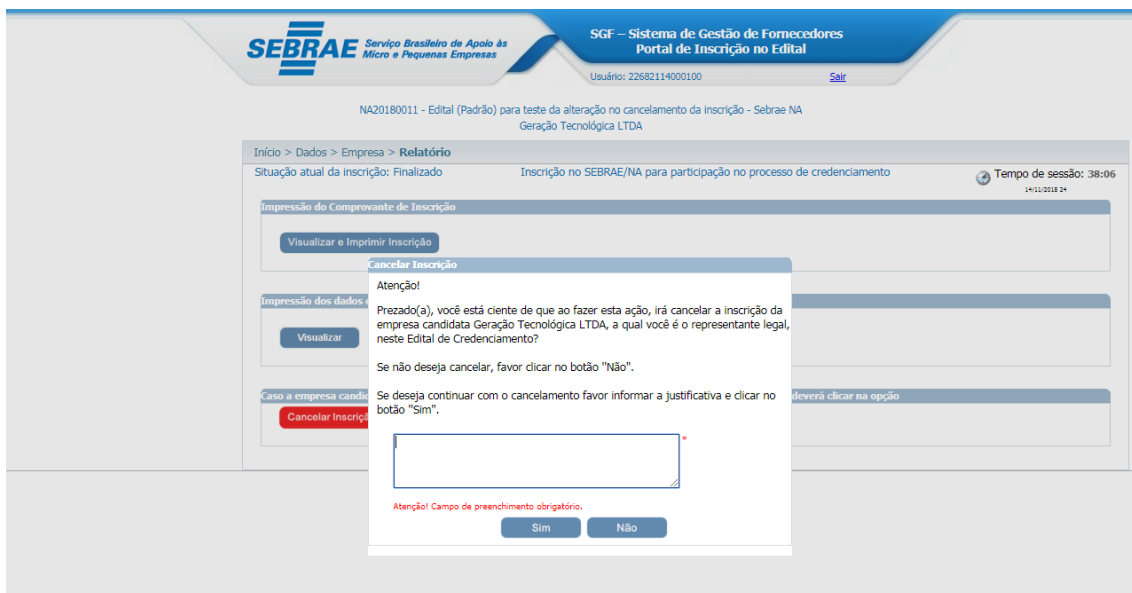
SEBRAE Serviço Brasileiro de Apoio às Micro e Pequenas Empresas

SGF – Sistema de Gestão de Fornecedores
Portal de Inscrição no Edital

Usuário: 22682114000100

Sair

NA20180011 - Edital (Padrão) para teste da alteração no cancelamento da inscrição - Sebrae NA
Geração Tecnológica LTDA

Início > Dados > Empresa > Relatório

Situação atual da inscrição: Finalizado

Inscrição no SEBRAE/NA para participação no processo de credenciamento

Tempo de sessão: 38:06
14/11/2018 24

Impressão do Comprovante de Inscrição

Visualizar e Imprimir Inscrição

Impressão dos dados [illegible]

Visualizar

Caso a empresa candid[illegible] deverá clicar na opção

Cancelar Inscriç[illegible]

Cancelar Inscrição

Atenção!

Prezado(a), você está ciente de que ao fazer esta ação, irá cancelar a inscrição da empresa candidata Geração Tecnológica LTDA, a qual você é o representante legal, neste Edital de Credenciamento?

Se não deseja cancelar, favor clicar no botão "Não".

Se deseja continuar com o cancelamento favor informar a justificativa e clicar no botão "Sim".

*

Atenção! Campo de preenchimento obrigatório.

Sim

Não